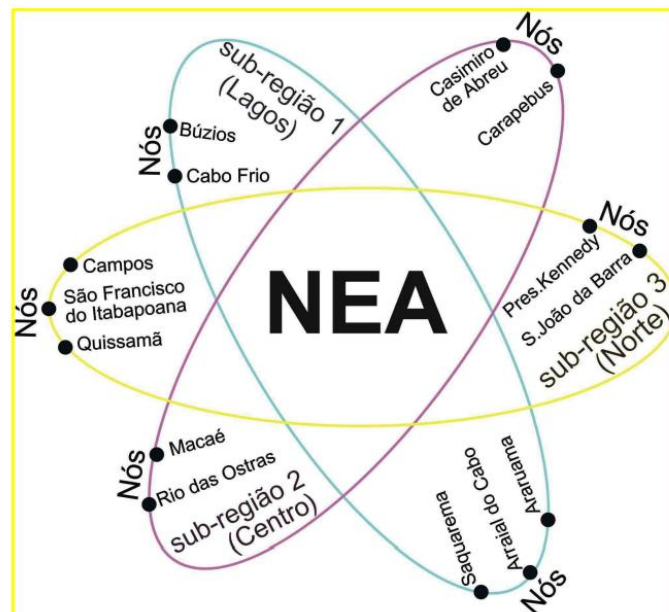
NEA

sub-região 1 (Lagos)
Nós
Búzios
Cabo Frio

Nós
Casimiro de Abreu
Carapebus

Nós
Campos
São Francisco do Itabapoana
Quissamã

Nós
Pres.Kennedy
S.João da Barra
sub-região 3 (Norte)

Nós
Macaé
Rio das Ostras
sub-região 2 (Centro)

Saquarema
Arraial do Cabo
Araruama
Nós